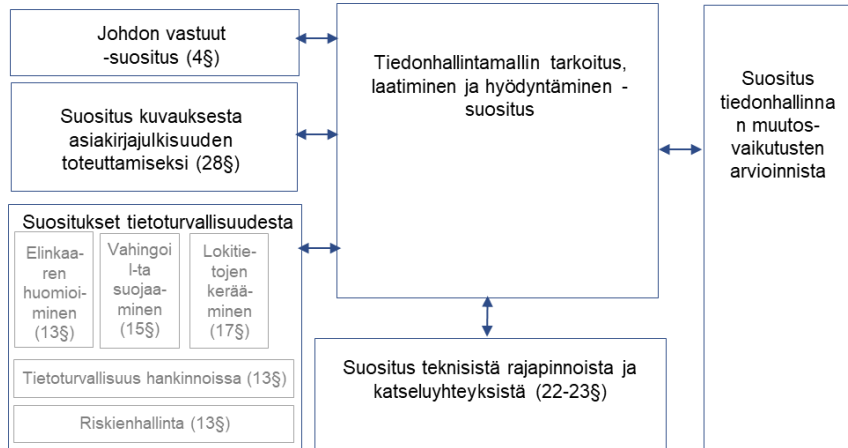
Johdon vastuut -suositus (4§)

Suositus kuvauksesta asiakirjajulkisuuden toteuttamiseksi (28§)

Suositukset tietoturvallisuudesta

Elinkaaren huomioiminen (13§)

Vahingoil-ta suojaaminen (15§)

Lokitietojen kerääminen (17§)

Tietoturvallisuus hankinnoissa (13§)

Riskienhallinta (13§)

Tiedonhallintamallin tarkoitus, laatiminen ja hyödyntäminen - suositus

Suositus teknisistä rajapinnoista ja katseluyhteyksistä (22-23§)

Suositus tiedonhallinnan muutos-vaikutusten arvioinnista